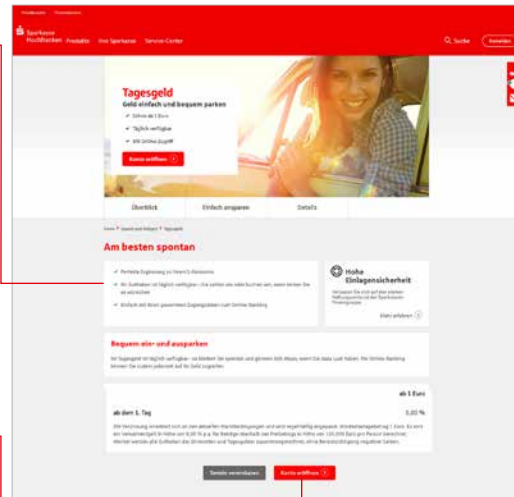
Sparkasse Hochfranken Produkte Ihre Sparkasse Service-Center

Suche Anmelden

Tagesgeld
Geld einfach und bequem parken

Schon ab 1 Euro
Täglich verfügbar
Mit Online-Zugriff

Konto eröffnen

Überblick Einfach ansparen Details

Am besten spontan

Perfekte Ergänzung zu Ihrem Girokonto
Ihr Guthaben ist täglich verfügbar – Sie zahlen ein oder buchen um, wann immer Sie es wünschen
Einfach mit Ihren gewohnten Zugangsdaten zum Online-Banking

Hohe Einlagensicherheit

Mehr erfahren

Bequem ein- und ausparken

ab 1 Euro

ab dem 1. Tag 0,02 %

Termin vereinbaren Konto eröffnen